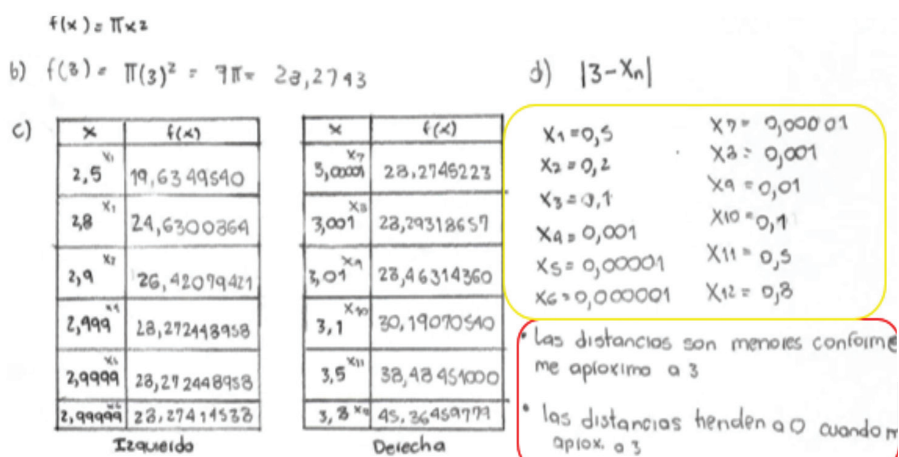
$f(x) = \pi x^2$

b) $f(3) = \pi(3)^2 = 9\pi = 28,2743$

d) $|3 - X_n|$

c)

| x | f(x) |
|---|---|
| 2,5 $^{x_1}$ | 19,63495540 |
| 2,8 $^{x_2}$ | 24,6300864 |
| 2,9 $^{x_3}$ | 26,42079421 |
| 2,999 $^{x_4}$ | 28,272448958 |
| 2,9999 $^{x_5}$ | 28,272448958 |
| 2,99999 $^{x_6}$ | 28,2741453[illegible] |

Izquierdo

| x | f(x) |
|---|---|
| 3,00001 $^{x_7}$ | 28,2746223 |
| 3,001 $^{x_8}$ | 28,29318657 |
| 3,01 $^{x_9}$ | 28,46314360 |
| 3,1 $^{x_{10}}$ | 30,19070540 |
| 3,5 $^{x_{11}}$ | 38,48451000 |
| 3,8 $^{x_{12}}$ | 45,36459779 |

Derecha

$X_1 = 0,5$
$X_2 = 0,2$
$X_3 = 0,1$
$X_4 = 0,001$
$X_5 = 0,00001$
$X_6 = 0,000001$
$X_7 = 0,00001$
$X_8 = 0,001$
$X_9 = 0,01$
$X_{10} = 0,1$
$X_{11} = 0,5$
$X_{12} = 0,8$

• las distancias son menores conforme me aproximo a 3

• las distancias tienden a 0 cuando m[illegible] aprox. a 3